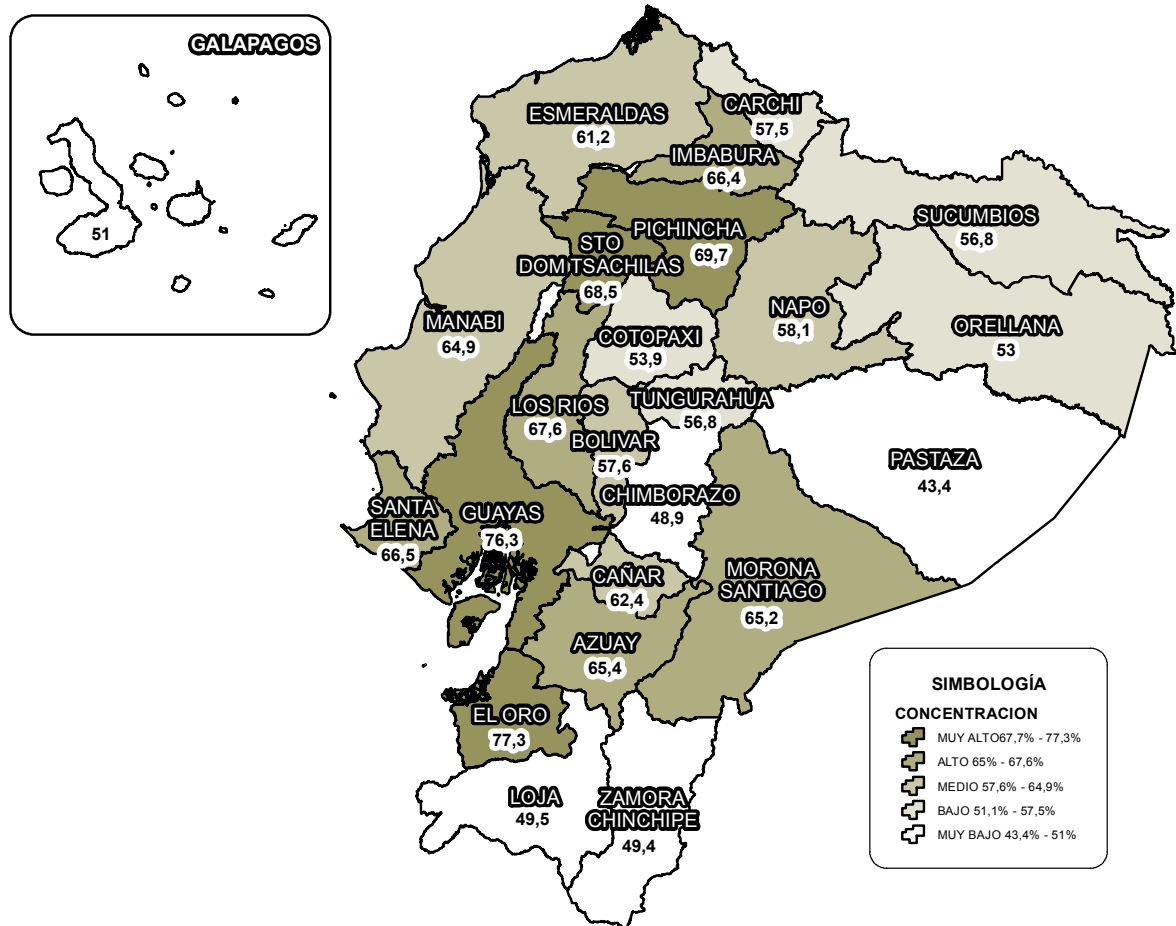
GALAPAGOS
51

ESMERALDAS
61,2

CARCHI
57,5

IMBABURA
66,4

SUCUMBIOS
56,8

PICHINCHA
69,7

STO DOM TSACHILAS
68,5

NAPO
58,1

ORELLANA
53

MANABI
64,9

COTOPAXI
53,9

TUNGURAHUA
56,8

LOS RIOS
67,6

BOLIVAR
57,6

PASTAZA
43,4

CHIMBORAZO
48,9

SANTA ELENA
66,5

GUAYAS
76,3

CAÑAR
62,4

MORONA SANTIAGO
65,2

AZUAY
65,4

EL ORO
77,3

LOJA
49,5

ZAMORA CHINCHIPE
49,4

SIMBOLOGÍA
CONCENTRACION
MUY ALTO67,7% - 77,3%
ALTO 65% - 67,6%
MEDIO 57,6% - 64,9%
BAJO 51,1% - 57,5%
MUY BAJO 43,4% - 51%